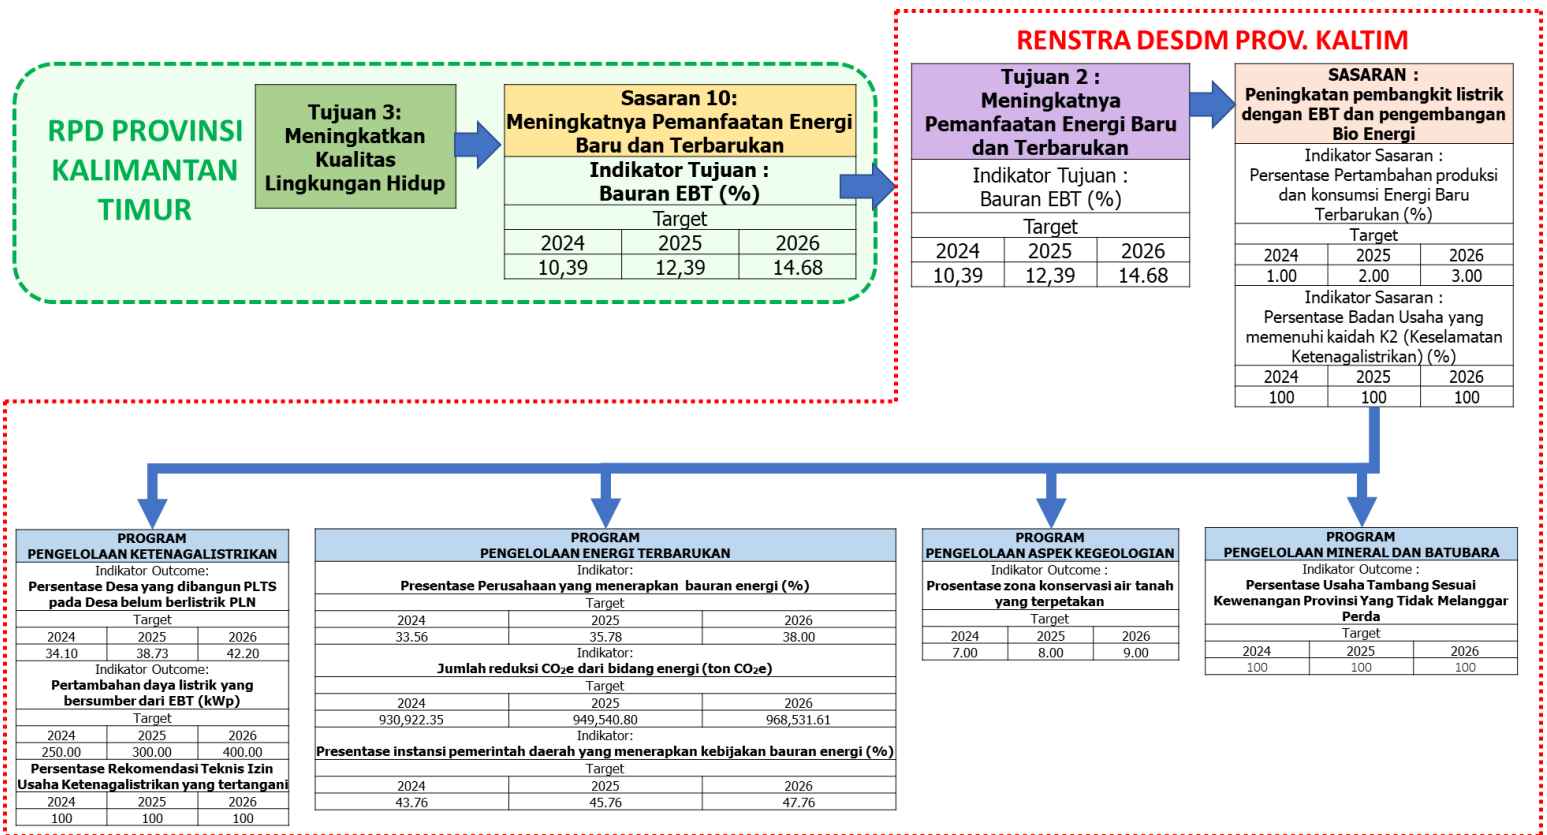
RPD PROVINSI KALIMANTAN TIMUR

Tujuan 3: Meningkatkan Kualitas Lingkungan Hidup

Sasaran 10: Meningkatnya Pemanfaatan Energi Baru dan Terbarukan

Indikator Tujuan : Bauran EBT (%)

| Target | | |
|---|---|---|
| 2024 | 2025 | 2026 |
| 10,39 | 12,39 | 14.68 |

RENSTRA DESDM PROV. KALTIM

Tujuan 2 : Meningkatnya Pemanfaatan Energi Baru dan Terbarukan

Indikator Tujuan : Bauran EBT (%)

| Target | | |
|---|---|---|
| 2024 | 2025 | 2026 |
| 10,39 | 12,39 | 14.68 |

SASARAN : Peningkatan pembangkit listrik dengan EBT dan pengembangan Bio Energi

Indikator Sasaran : Persentase Pertambahan produksi dan konsumsi Energi Baru Terbarukan (%)

| Target | | |
|---|---|---|
| 2024 | 2025 | 2026 |
| 1.00 | 2.00 | 3.00 |

Indikator Sasaran : Persentase Badan Usaha yang memenuhi kaidah K2 (Keselamatan Ketenagalistrikan) (%)

| 2024 | 2025 | 2026 |
|---|---|---|
| 100 | 100 | 100 |

PROGRAM PENGELOLAAN KETENAGALISTRIKAN

Indikator Outcome: Persentase Desa yang dibangun PLTS pada Desa belum berlistrik PLN

| Target | | |
|---|---|---|
| 2024 | 2025 | 2026 |
| 34.10 | 38.73 | 42.20 |

Indikator Outcome: Pertambahan daya listrik yang bersumber dari EBT (kWp)

| Target | | |
|---|---|---|
| 2024 | 2025 | 2026 |
| 250.00 | 300.00 | 400.00 |

Persentase Rekomendasi Teknis Izin Usaha Ketenagalistrikan yang tertangani

| 2024 | 2025 | 2026 |
|---|---|---|
| 100 | 100 | 100 |

PROGRAM PENGELOLAAN ENERGI TERBARUKAN

Indikator: Presentase Perusahaan yang menerapkan bauran energi (%)

| Target | | |
|---|---|---|
| 2024 | 2025 | 2026 |
| 33.56 | 35.78 | 38.00 |

Indikator: Jumlah reduksi $CO_2e$ dari bidang energi (ton $CO_2e$)

| Target | | |
|---|---|---|
| 2024 | 2025 | 2026 |
| 930,922.35 | 949,540.80 | 968,531.61 |

Indikator: Presentase instansi pemerintah daerah yang menerapkan kebijakan bauran energi (%)

| Target | | |
|---|---|---|
| 2024 | 2025 | 2026 |
| 43.76 | 45.76 | 47.76 |

PROGRAM PENGELOLAAN ASPEK KEGEOLOGIAN

Indikator Outcome : Prosentase zona konservasi air tanah yang terpetakan

| Target | | |
|---|---|---|
| 2024 | 2025 | 2026 |
| 7.00 | 8.00 | 9.00 |

PROGRAM PENGELOLAAN MINERAL DAN BATUBARA

Indikator Outcome : Persentase Usaha Tambang Sesuai Kewenangan Provinsi Yang Tidak Melanggar Perda

| Target | | |
|---|---|---|
| 2024 | 2025 | 2026 |
| 100 | 100 | 100 |